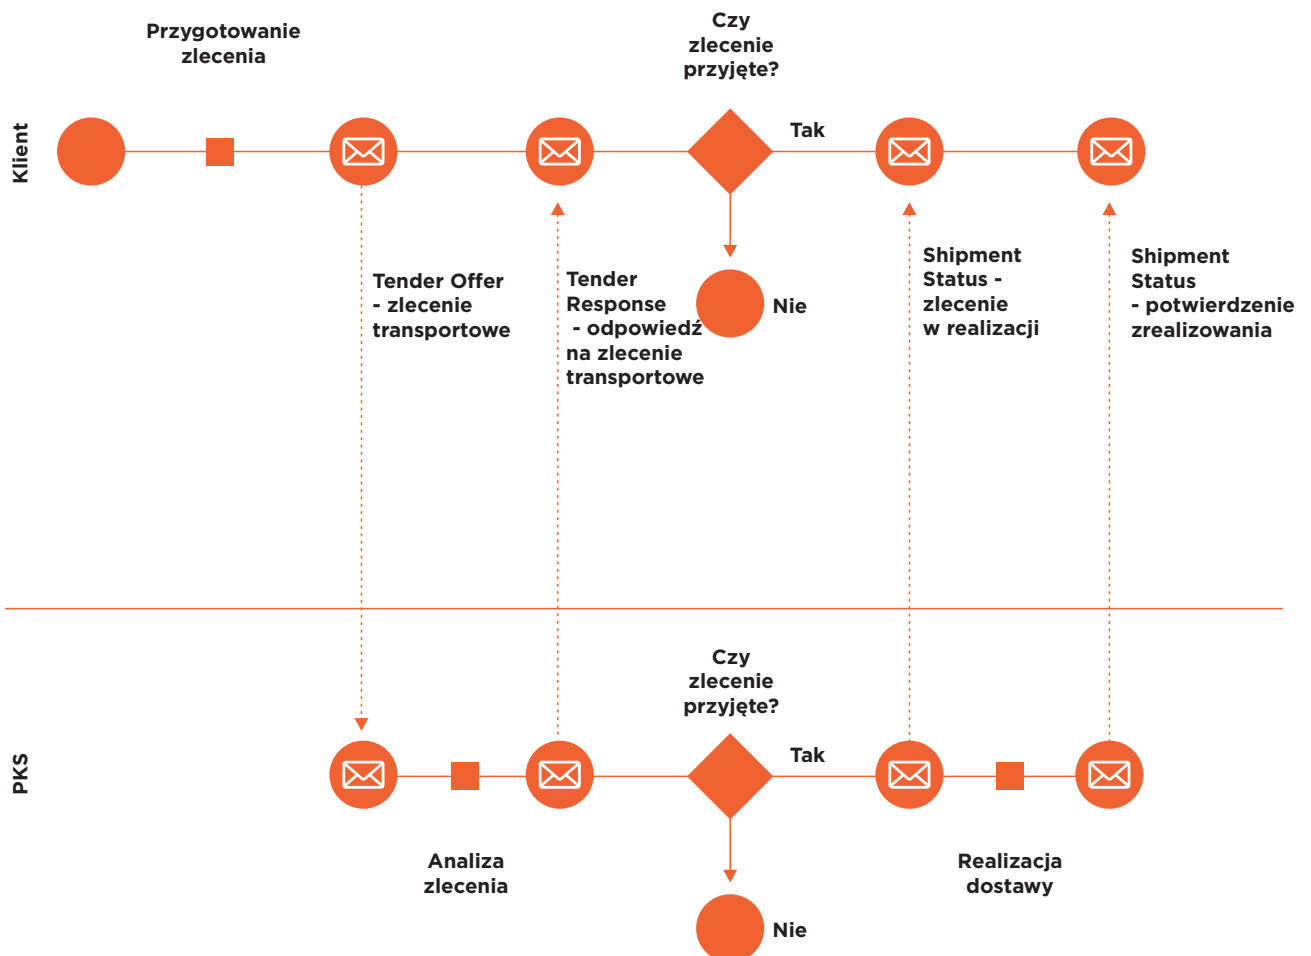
Klient

Przygotowanie zlecenia

Czy zlecenie przyjęte?

Tak

Nie

Tender Offer - zlecenie transportowe

Tender Response - odpowiedź na zlecenie transportowe

Shipment Status - zlecenie w realizacji

Shipment Status - potwierdzenie zrealizowania

PKS

Czy zlecenie przyjęte?

Tak

Analiza zlecenia

Realizacja dostawy

Nie